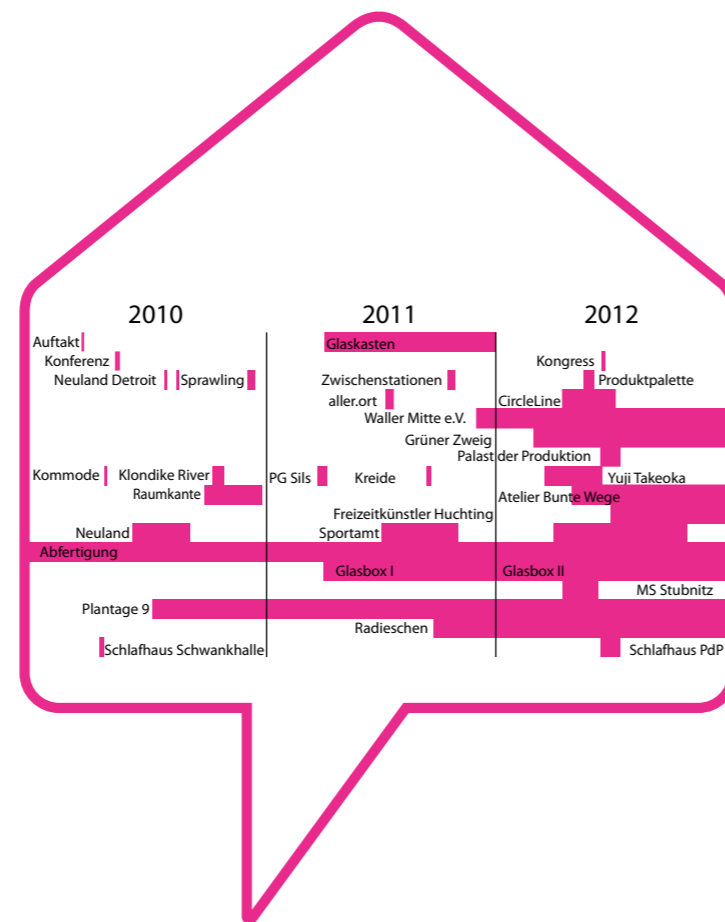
2010
2011
2012

Auftakt
Konferenz
Neuland Detroit
Sprawling
Glaskasten
Kongress
Produktpalette
Zwischenstationen
aller.ort
CircleLine
Waller Mitte e.V.
Grüner Zweig
Palast der Produktion
Kommode
Klondike River
PG Sils
Kreide
Yuji Takeoka
Raumkante
Atelier Bunte Wege
Freizeitkünstler Huchting
Neuland
Sportamt
Abfertigung
Glasbox I
Glasbox II
MS Stubnitz
Plantage 9
Radieschen
Schlafhaus Schwankhalle
Schlafhaus PdP